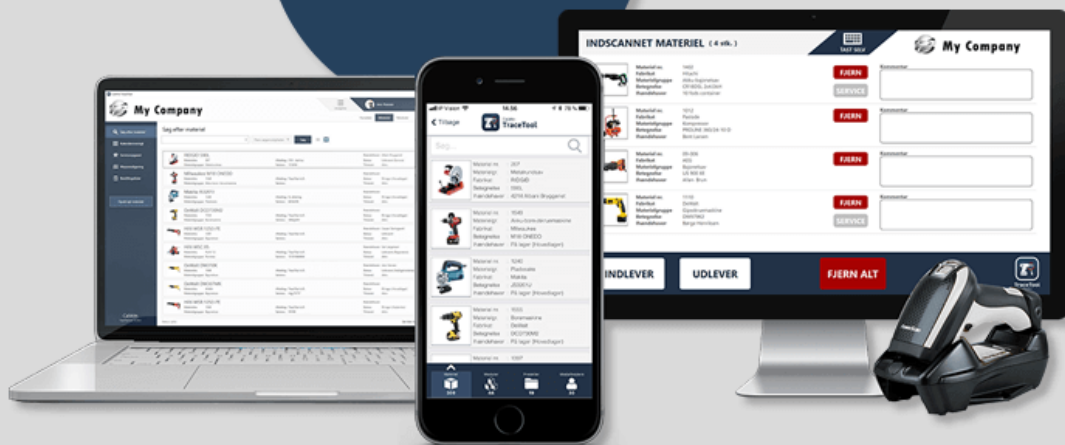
My Company

Søg efter materiel

Søg

Tilbage

TraceTool

Søg...

Materiel nr. 207
Materialegruppe Metalkurvsav
Fabrikat INDGØ
Betegnelse 100L
Frænde­haver 4216 Kitarn Bryggeriet

Materiel nr. 1040
Materialegruppe Akku boremaskine
Fabrikat Milwaukee
Betegnelse M18 ONEDD
Frændehaver På lager (Hovedlager)

Materiel nr. 1240
Materialegruppe Fladsvate
Fabrikat Makita
Betegnelse JS3201J
Frændehaver På lager (Hovedlager)

Materiel nr. 1555
Materialegruppe Boremaskine
Fabrikat DeWalt
Betegnelse DCD795M2
Frændehaver På lager (Hovedlager)

Materiel nr. 1067

INDSCANNET MATERIEL ( 4 stk. )

TAST SELV

My Company

Materiel nr. 1402
Fabrikat Hitachi
Materielgruppe Akku bajonetsav
Betegnelse CR18DSL 2x4.0AH
Frændehaver 16 fods container

FJERN
SERVICE

Kommentar

Materiel nr. 1012
Fabrikat Paslode
Materielgruppe Kompressor
Betegnelse PROLINE 300/24-10 D
Frændehaver Bent Larsen

FJERN
SERVICE

Kommentar

Materiel nr. 00-006
Fabrikat AEG
Materielgruppe Bajonetsav
Betegnelse US 900 XE
Frændehaver Allan Brun

FJERN

Kommentar

Materiel nr. 1110
Fabrikat DeWalt
Materielgruppe Dyvelsmaskine
Betegnelse DW0792
Frændehaver Berge Henriksen

FJERN
SERVICE

Kommentar

INDLEVER

UDLEVER

FJERN ALT

TraceTool